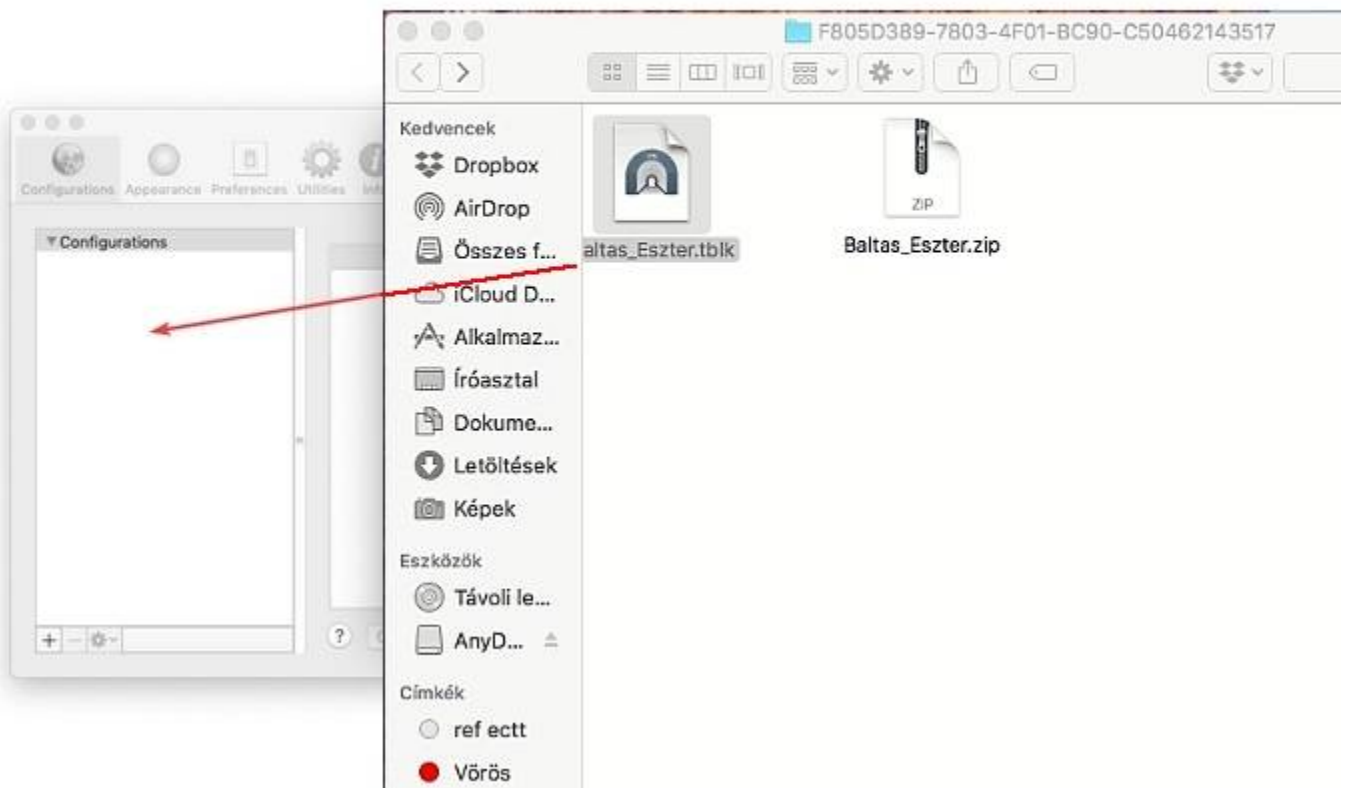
F805D389-7803-4F01-BC90-C50462143517

Configurations Appearance Preferences Utilities

Configurations

Kedvencek
Dropbox
AirDrop
Összes f...
iCloud D...
Alkalmaz...
Íróasztal
Dokume...
Letöltések
Képek
Eszközök
Távoli le...
AnyD...
Címkék
ref ectt
Vörös

altas_Eszter.tblk

ZIP
Baltas_Eszter.zip